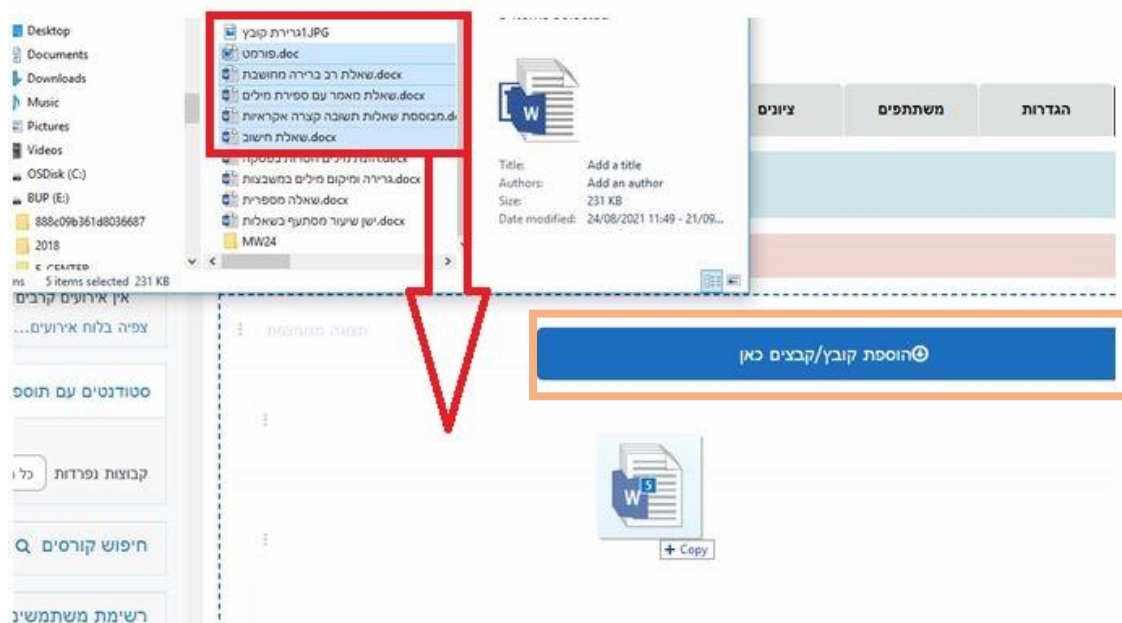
Desktop
Documents
Downloads
Music
Pictures
Videos
OSDisk (C:)
BUP (E:)
888c09b361d8036687
2018

ns 5 items selected 231 KB

גרירת קובץ1.JPG
פורמט.doc
שאלת רב ברירה מחושבת.docx
שאלת מאמר עם ספירת מילים.docx
מבוססת שאלות תשובה קצרה אקראיות.d
שאלת חישוב.docx
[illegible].docx
גרירה ומיקום מילים במשבצות.docx
שאלה מספרית.docx
ישן שיעור מסתעף בשאלות.docx
MW24

Title: Add a title
Authors: Add an author
Size: 231 KB
Date modified: 24/08/2021 11:49 - 21/09...

ציונים
משתתפים
הגדרות

אין אירועים קרבים
צפיה בלוח אירועים...
סטודנטים עם תוספ
קבוצות נפרדות
כל
חיפוש קורסים
רשימת משתמשים

הוספת קובץ/קבצים כאן

+ Copy